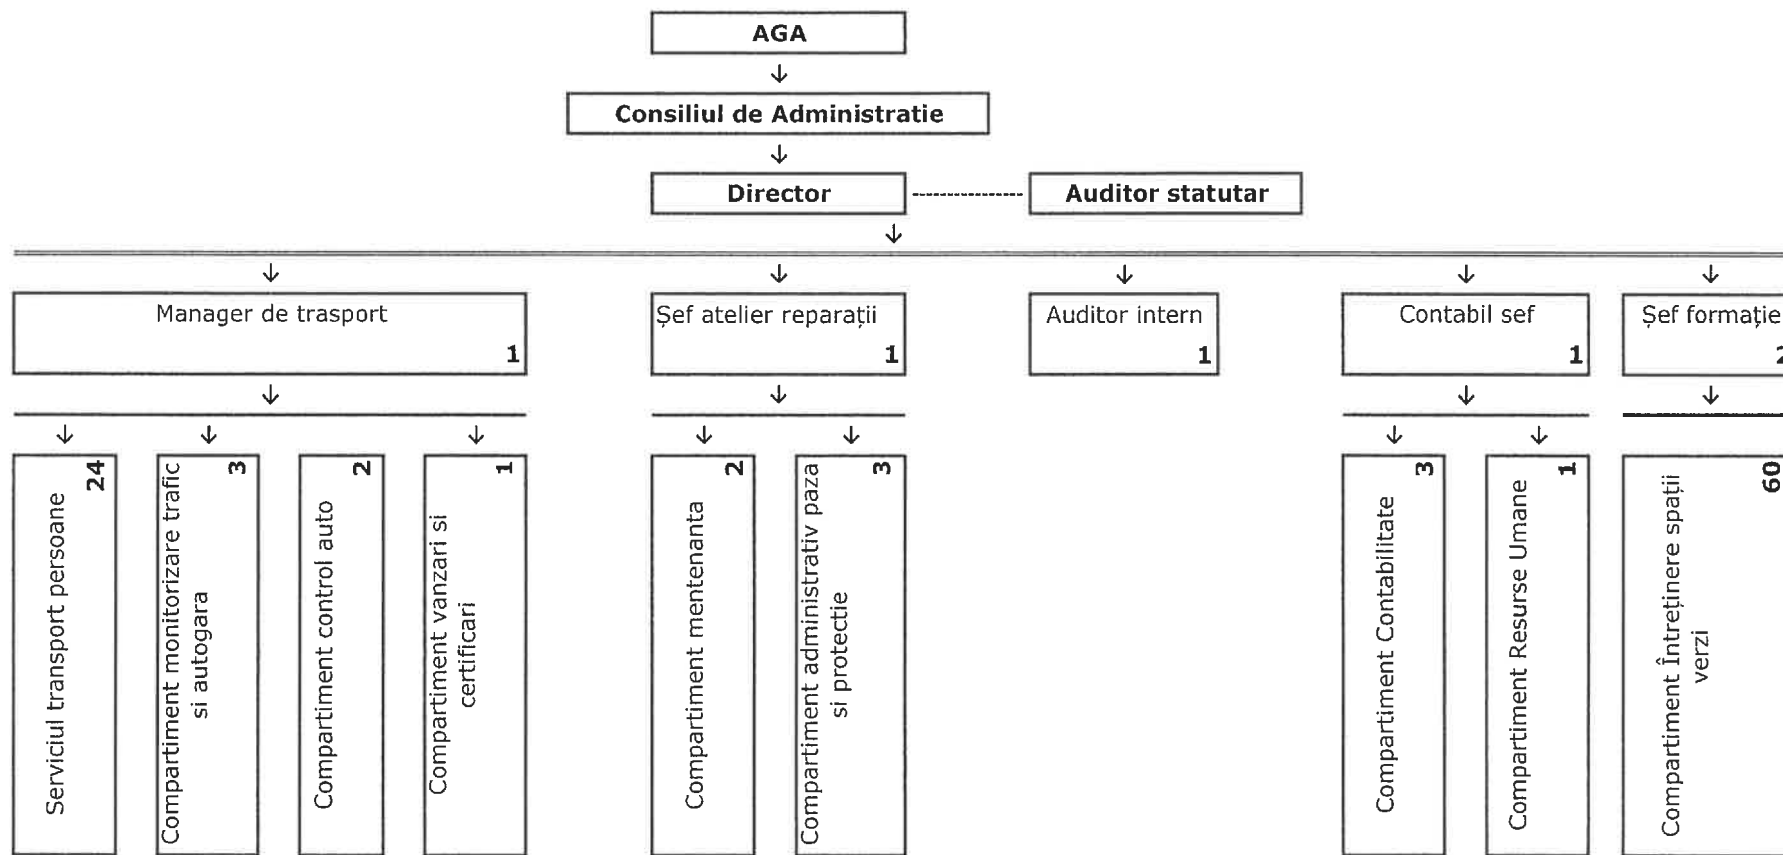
AGA

Consiliul de Administratie

Director

Auditor statutar

Manager de trasport
1

Şef atelier reparații
1

Auditor intern
1

Contabil sef
1

Şef formație
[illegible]

Serviciul transport persoane
24

Compartiment monitorizare trafic si autogara
3

Compartiment control auto
2

Compartiment vanzari si certificari
1

Compartiment mentenanta
2

Compartiment administrativ paza si protectie
3

Compartiment Contabilitate
3

Compartiment Resurse Umane
1

Compartiment Întreținere spații verzi
60